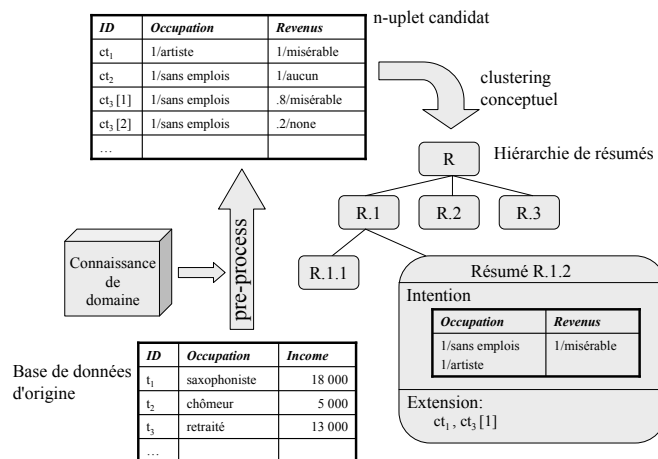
| ID | Occupation | Revenus |
|---|---|---|
| $ct_1$ | 1/artiste | 1/misérable |
| $ct_2$ | 1/sans emplois | 1/aucun |
| $ct_3$ [1] | 1/sans emplois | .8/misérable |
| $ct_3$ [2] | 1/sans emplois | .2/none |
| … | | |

n-uplet candidat

clustering conceptuel

R

Hiérarchie de résumés

R.1

R.2

R.3

R.1.1

pre-process

Connaissance de domaine

Résumé R.1.2

Intention

| Occupation | Revenus |
|---|---|
| 1/sans emplois 1/artiste | 1/misérable |

Extension: $ct_1$ , $ct_3$ [1]

Base de données d'origine

| ID | Occupation | Income |
|---|---|---|
| $t_1$ | saxophoniste | 18 000 |
| $t_2$ | chômeur | 5 000 |
| $t_3$ | retraité | 13 000 |
| … | | |